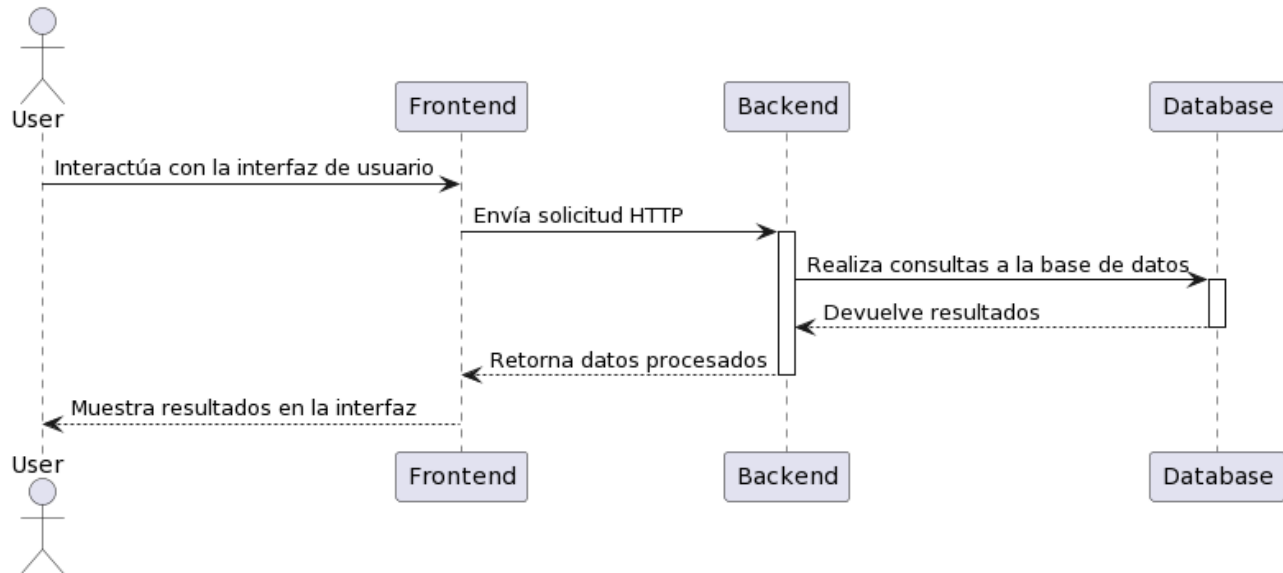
User
Frontend
Backend
Database

Interactúa con la interfaz de usuario

Envía solicitud HTTP

Realiza consultas a la base de datos

Devuelve resultados

Retorna datos procesados

Muestra resultados en la interfaz

User
Frontend
Backend
Database